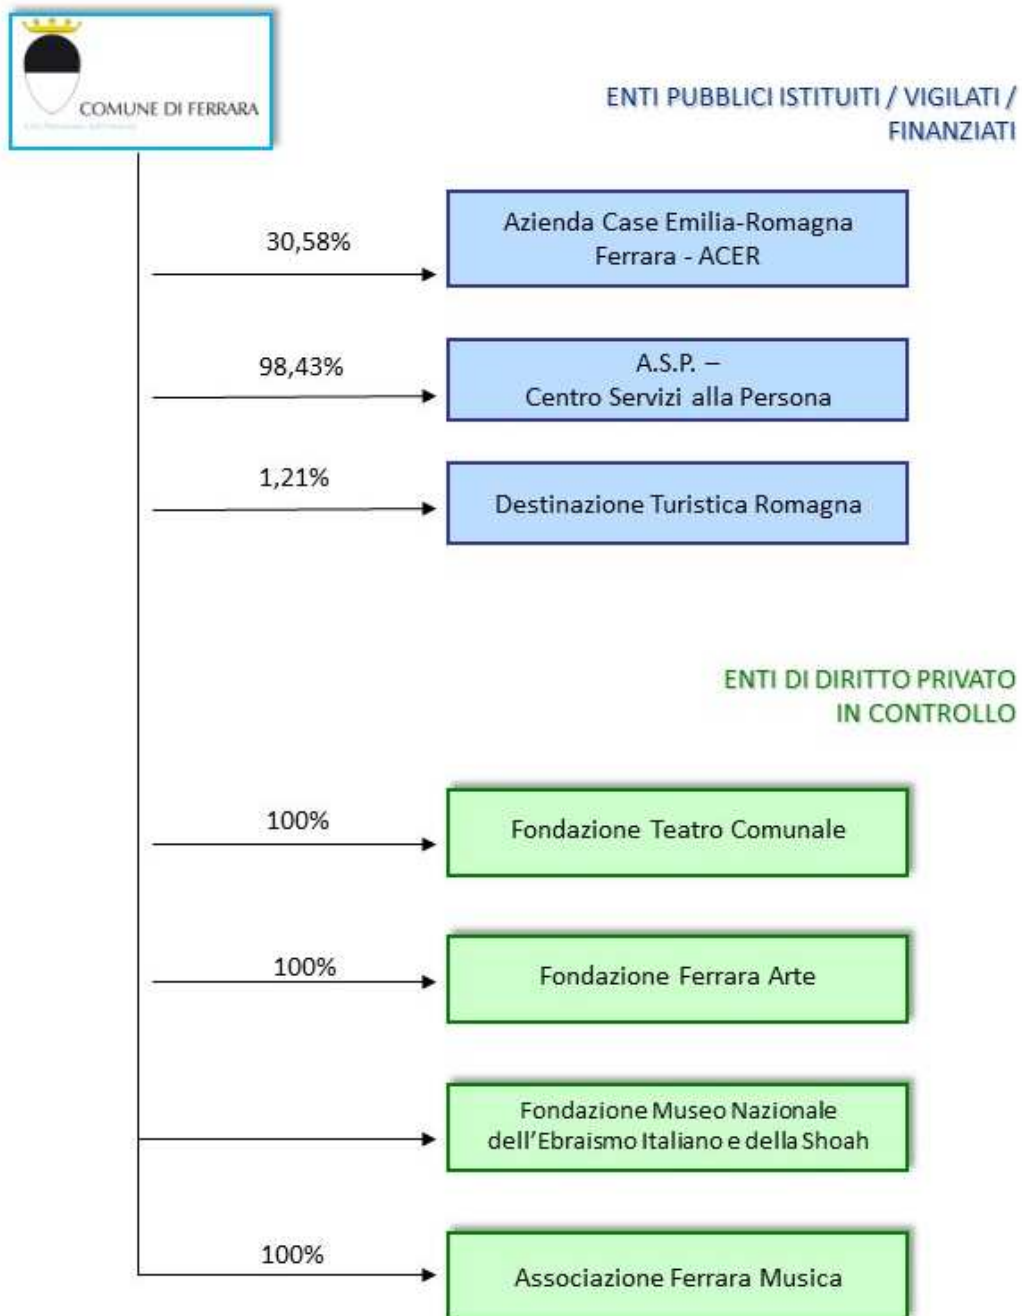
COMUNE DI FERRARA
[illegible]

ENTI PUBBLICI ISTITUITI / VIGILATI / FINANZIATI

30,58%
Azienda Case Emilia-Romagna Ferrara - ACER

98,43%
A.S.P. – Centro Servizi alla Persona

1,21%
Destinazione Turistica Romagna

ENTI DI DIRITTO PRIVATO IN CONTROLLO

100%
Fondazione Teatro Comunale

100%
Fondazione Ferrara Arte

Fondazione Museo Nazionale dell'Ebraismo Italiano e della Shoah

100%
Associazione Ferrara Musica